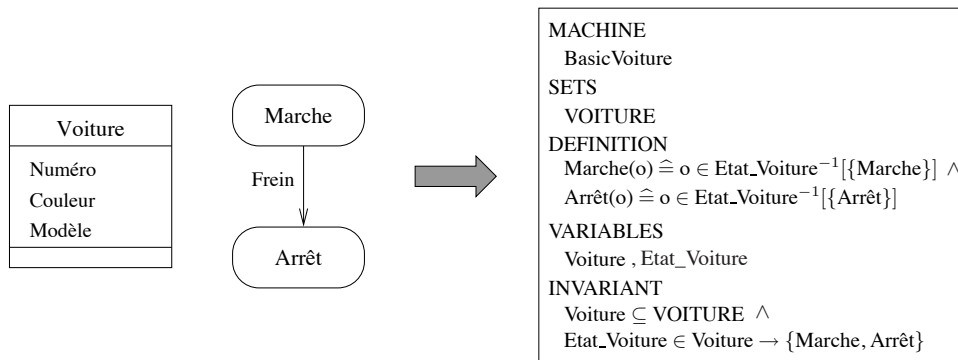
Voiture

Numéro
Couleur
Modèle

Marche

Frein

Arrêt

MACHINE
BasicVoiture
SETS
VOITURE
DEFINITION
Marche(o) $\widehat{=}$ o $\in$ Etat_Voiture$^{-1}[\{\text{Marche}\}]$ $\wedge$
Arrêt(o) $\widehat{=}$ o $\in$ Etat_Voiture$^{-1}[\{\text{Arrêt}\}]$
VARIABLES
Voiture , Etat_Voiture
INVARIANT
Voiture $\subseteq$ VOITURE $\wedge$
Etat_Voiture $\in$ Voiture $\rightarrow$ $\{\text{Marche, Arrêt}\}$